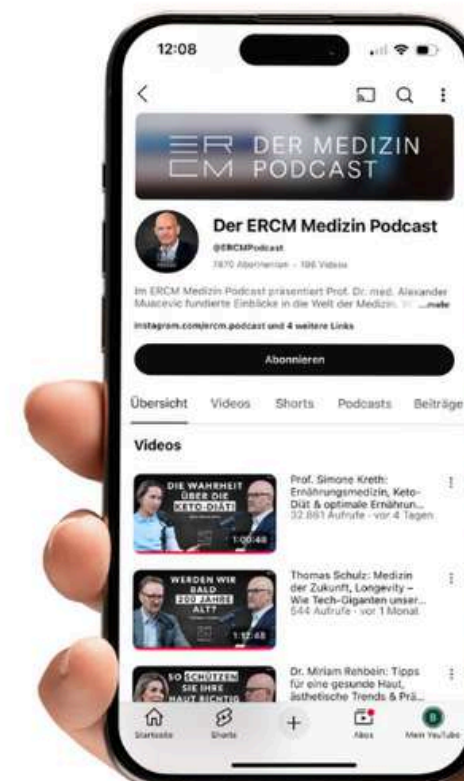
12:08

ERCM DER MEDIZIN PODCAST

Der ERCM Medizin Podcast

@ERCMPodcast

7470 Abonnenten · 196 Videos

Im ERCM Medizin Podcast präsentiert Prof. Dr. med. Alexander Muacevic fundierte Einblicke in die Welt der Medizin. ...mehr

instagram.com/ercm.podcast und 4 weitere Links

Abonnieren

Übersicht Videos Shorts Podcasts Beiträge

Videos

DIE WAHRHEIT ÜBER DIE KETO-DIÄT!

1:00:48

Prof. Simone Kreth: Ernährungsmedizin, Keto-Diät & optimale Ernährun... 32.881 Aufrufe · vor 4 Tagen

WERDEN WIR BALD 200 JAHRE ALT?

1:12:48

Thomas Schulz: Medizin der Zukunft, Longevity – Wie Tech-Giganten unser... 544 Aufrufe · vor 1 Monat

SO SCHÜTZEN SIE IHRE HAUT RICHTIG

Dr. Miriam Rehbein: Tipps für eine gesunde Haut, ästhetische Trends & Prä...

Startseite Shorts + Abos Mein YouTube